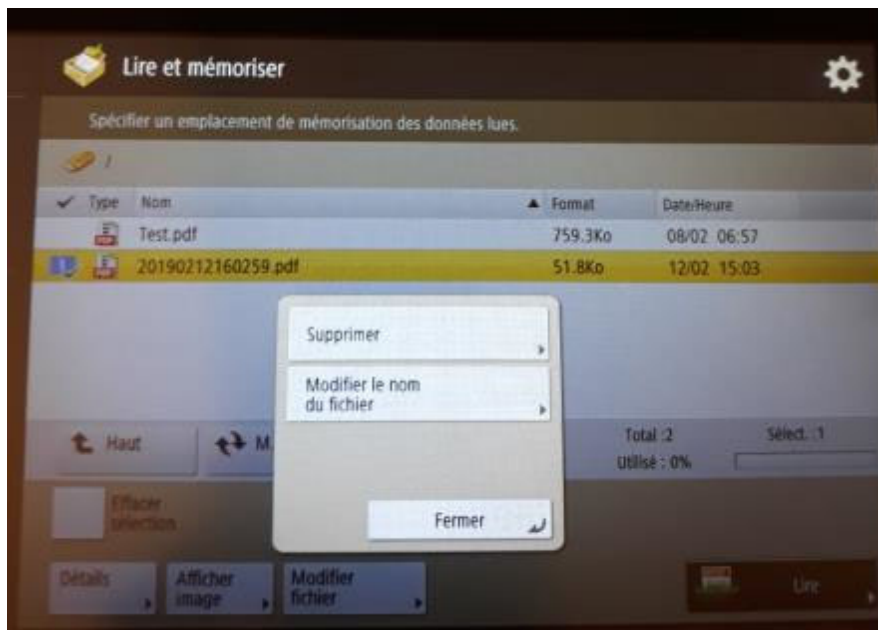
Lire et mémoriser

Spécifier un emplacement de mémorisation des données lues.

/

| Type | Nom | ▲ Format | Date/Heure |
|---|---|---|---|
| | Test.pdf | 759.3Ko | 08/02 06:57 |
| | 20190212160259.pdf | 51.8Ko | 12/02 15:03 |

Supprimer

Modifier le nom du fichier

Fermer

Haut

M.

Total :2

Sélect. :1

Utilisé : 0%

Effacer sélection

Détails

Afficher image

Modifier fichier

Lire